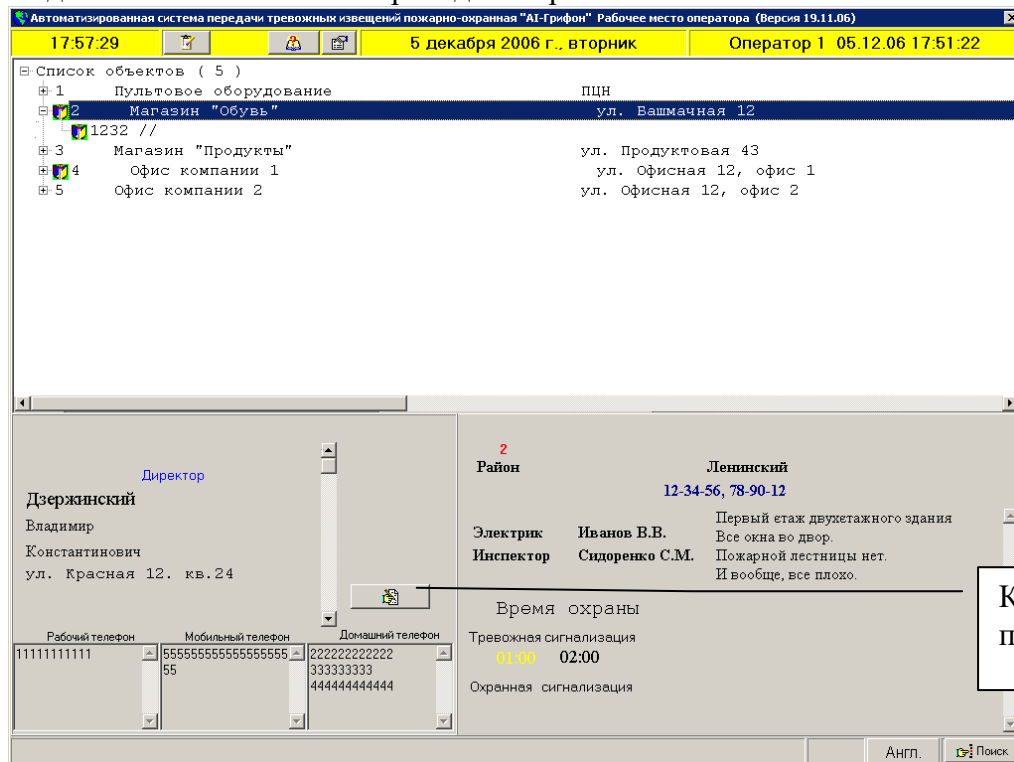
Автоматизированная система передачи тревожных извещений пожарно-охранная "AI-Грифон" Рабочее место оператора (Версия 19.11.06)

17:57:29

5 декабря 2006 г., вторник

Оператор 1 05.12.06 17:51:22

Список объектов ( 5 )
1 Пультовое оборудование ПЦН
2 Магазин "Обувь" ул. Башмачная 12
1232 //
3 Магазин "Продукты" ул. Продуктовая 43
4 Офис компании 1 ул. Офисная 12, офис 1
5 Офис компании 2 ул. Офисная 12, офис 2

Директор
Дзержинский
Владимир
Константинович
ул. Красная 12. кв.24

Рабочий телефон
11111111111

Мобильный телефон
55555555555555555555

Домашний телефон
222222222222
333333333
444444444444

2
Район Ленинский
12-34-56, 78-90-12

Электрик Иванов В.В.
Инспектор Сидоренко С.М.

Первый етаж двухетажного здания
Все окна во двор.
Пожарной лестницы нет.
И вообще, все плохо.

Время охраны
Тревожная сигнализация
01:00 02:00
Охранная сигнализация

К
п

Англ. Поиск